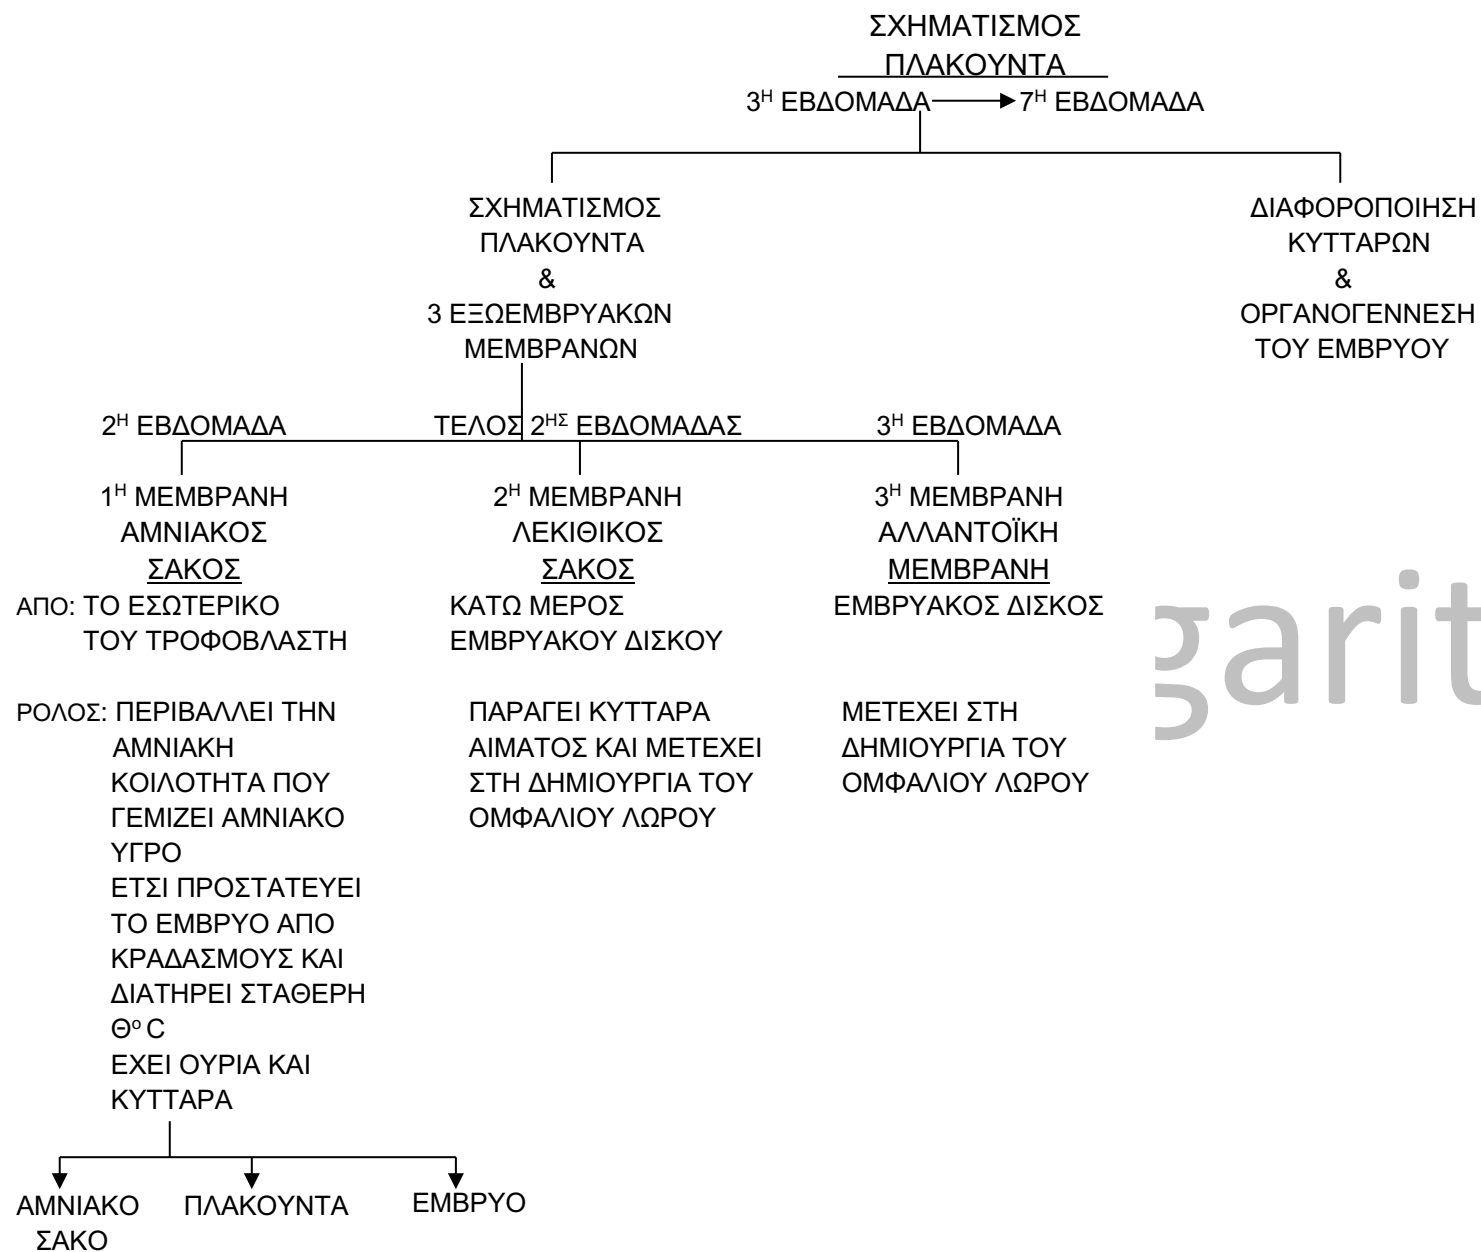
ΣΧΗΜΑΤΙΣΜΟΣ
ΠΛΑΚΟΥΝΤΑ
$3^{Η}$ ΕΒΔΟΜΑΔΑ → $7^{Η}$ ΕΒΔΟΜΑΔΑ

ΣΧΗΜΑΤΙΣΜΟΣ ΠΛΑΚΟΥΝΤΑ & 3 ΕΞΩΕΜΒΡΥΑΚΩΝ ΜΕΜΒΡΑΝΩΝ

ΔΙΑΦΟΡΟΠΟΙΗΣΗ ΚΥΤΤΑΡΩΝ & ΟΡΓΑΝΟΓΕΝΝΕΣΗ ΤΟΥ ΕΜΒΡΥΟΥ

$2^{Η}$ ΕΒΔΟΜΑΔΑ

$1^{Η}$ ΜΕΜΒΡΑΝΗ
ΑΜΝΙΑΚΟΣ
ΣΑΚΟΣ
ΑΠΟ: ΤΟ ΕΣΩΤΕΡΙΚΟ ΤΟΥ ΤΡΟΦΟΒΛΑΣΤΗ

ΡΟΛΟΣ: ΠΕΡΙΒΑΛΛΕΙ ΤΗΝ ΑΜΝΙΑΚΗ ΚΟΙΛΟΤΗΤΑ ΠΟΥ ΓΕΜΙΖΕΙ ΑΜΝΙΑΚΟ ΥΓΡΟ
ΕΤΣΙ ΠΡΟΣΤΑΤΕΥΕΙ ΤΟ ΕΜΒΡΥΟ ΑΠΟ ΚΡΑΔΑΣΜΟΥΣ ΚΑΙ ΔΙΑΤΗΡΕΙ ΣΤΑΘΕΡΗ $Θ^{o}C$
ΕΧΕΙ ΟΥΡΙΑ ΚΑΙ ΚΥΤΤΑΡΑ

ΑΜΝΙΑΚΟ ΣΑΚΟ
ΠΛΑΚΟΥΝΤΑ
ΕΜΒΡΥΟ

ΤΕΛΟΣ $2^{ΗΣ}$ ΕΒΔΟΜΑΔΑΣ

$2^{Η}$ ΜΕΜΒΡΑΝΗ
ΛΕΚΙΘΙΚΟΣ
ΣΑΚΟΣ
ΚΑΤΩ ΜΕΡΟΣ ΕΜΒΡΥΑΚΟΥ ΔΙΣΚΟΥ

ΠΑΡΑΓΕΙ ΚΥΤΤΑΡΑ ΑΙΜΑΤΟΣ ΚΑΙ ΜΕΤΕΧΕΙ ΣΤΗ ΔΗΜΙΟΥΡΓΙΑ ΤΟΥ ΟΜΦΑΛΙΟΥ ΛΩΡΟΥ

$3^{Η}$ ΕΒΔΟΜΑΔΑ

$3^{Η}$ ΜΕΜΒΡΑΝΗ
ΑΛΛΑΝΤΟΪΚΗ
ΜΕΜΒΡΑΝΗ
ΕΜΒΡΥΑΚΟΣ ΔΙΣΚΟΣ

ΜΕΤΕΧΕΙ ΣΤΗ ΔΗΜΙΟΥΡΓΙΑ ΤΟΥ ΟΜΦΑΛΙΟΥ ΛΩΡΟΥ

garit